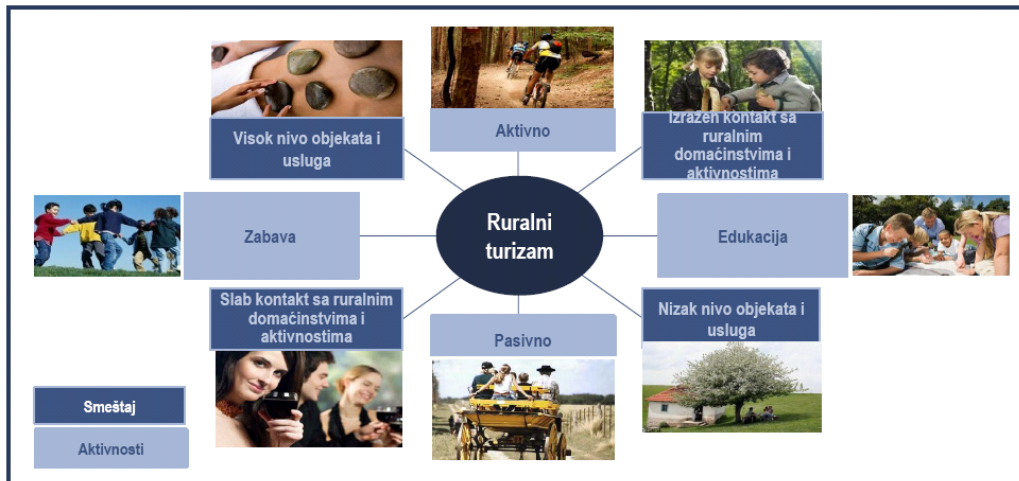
Visok nivo objekata i usluga

Aktivno

Izražen kontakt sa ruralnim domaćinstvima i aktivnostima

Zabava

Ruralni turizam

Edukacija

Slab kontakt sa ruralnim domaćinstvima i aktivnostima

Pasivno

Nizak nivo objekata i usluga

Smeštaj

Aktivnosti